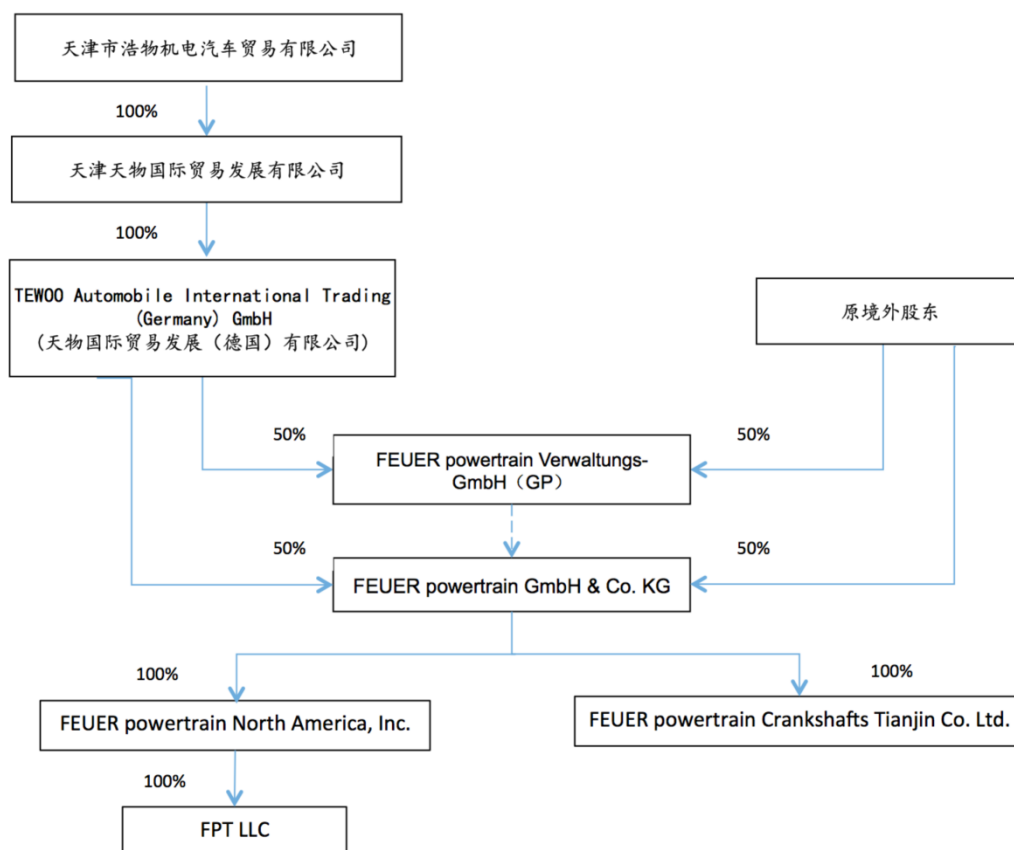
天津市浩物机电汽车贸易有限公司

100%

天津天物国际贸易发展有限公司

100%

TEWOO Automobile International Trading (Germany) GmbH
（天物国际贸易发展（德国）有限公司）

原境外股东

50%

50%

FEUER powertrain Verwaltungs-GmbH（GP）

50%

50%

FEUER powertrain GmbH & Co. KG

100%

100%

FEUER powertrain North America, Inc.

FEUER powertrain Crankshafts Tianjin Co. Ltd.

100%

FPT LLC